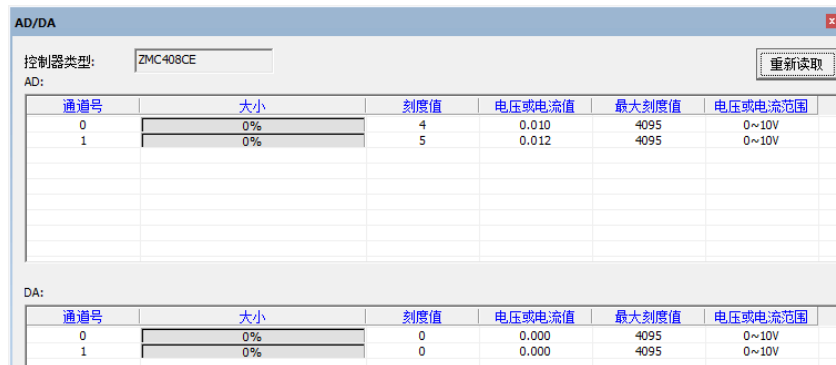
AD/DA

x

控制器类型: ZMC408CE

重新读取

AD:

| 通道号 | 大小 | 刻度值 | 电压或电流值 | 最大刻度值 | 电压或电流范围 |
|---|---|---|---|---|---|
| 0 | 0% | 4 | 0.010 | 4095 | 0~10V |
| 1 | 0% | 5 | 0.012 | 4095 | 0~10V |

DA:

| 通道号 | 大小 | 刻度值 | 电压或电流值 | 最大刻度值 | 电压或电流范围 |
|---|---|---|---|---|---|
| 0 | 0% | 0 | 0.000 | 4095 | 0~10V |
| 1 | 0% | 0 | 0.000 | 4095 | 0~10V |